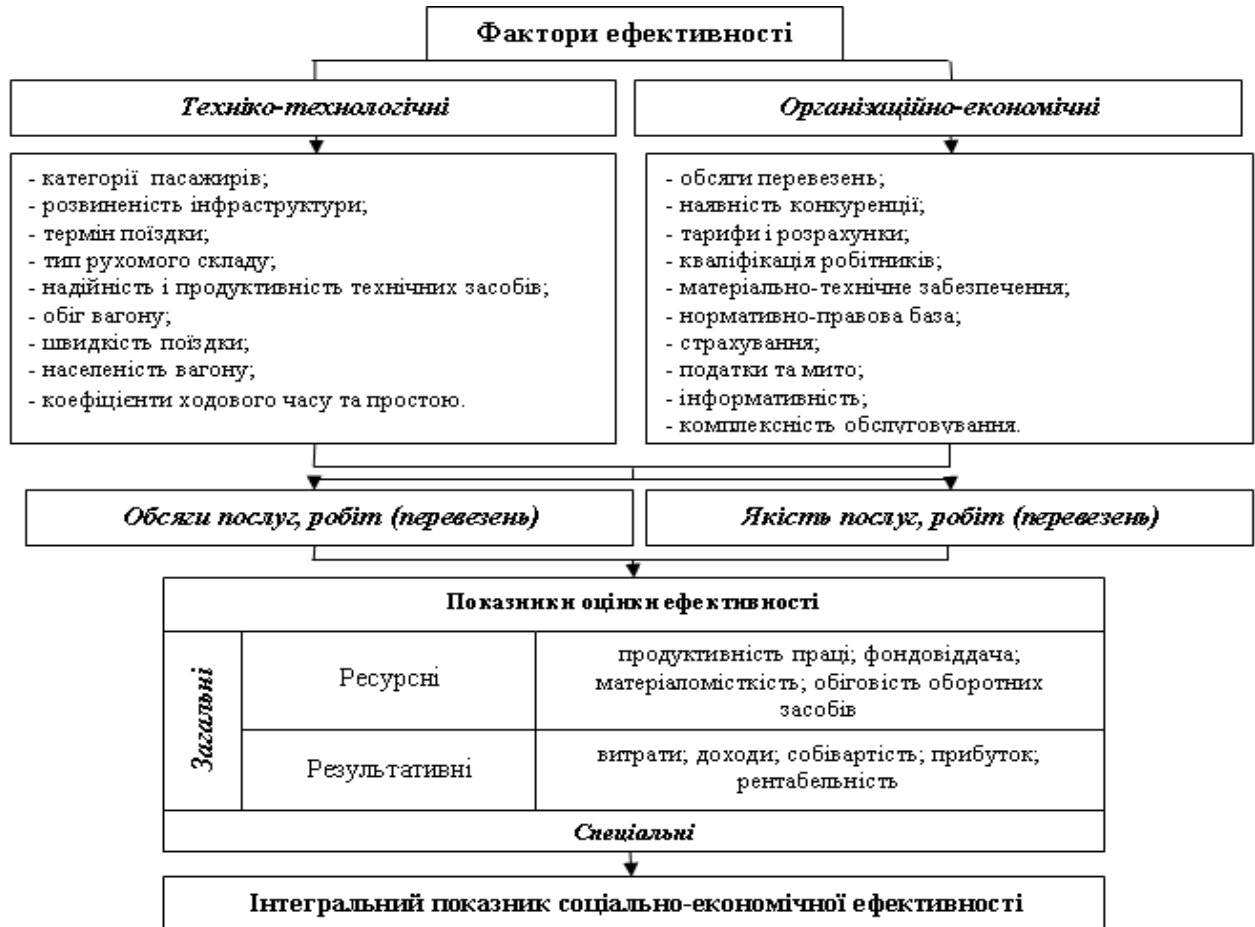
Фактори ефективності

Техніко-технологічні

Організаційно-економічні

- категорії пасажирів;
- розвиненість інфраструктури;
- термін поїздки;
- тип рухомого складу;
- надійність і продуктивність технічних засобів;
- обіг вагону;
- швидкість поїздки;
- населеність вагону;
- коефіцієнти ходового часу та простою.

- обсяги перевезень;
- наявність конкуренції;
- тарифи і розрахунки;
- кваліфікація робітників;
- матеріально-технічне забезпечення;
- нормативно-правова база;
- страхування;
- податки та мито;
- інформативність;
- комплексність обслуговування.

Обсяги послуг, робіт (перевезень)

Якість послуг, робіт (перевезень)

Показники оцінки ефективності

| Загальні | Ресурсні | продуктивність праці; фондовіддача; матеріаломісткість; обіговість оборотних засобів |
|---|---|---|
| | Результативні | витрати; доходи; собівартість; прибуток; рентабельність |

Спеціальні

Інтегральний показник соціально-економічної ефективності